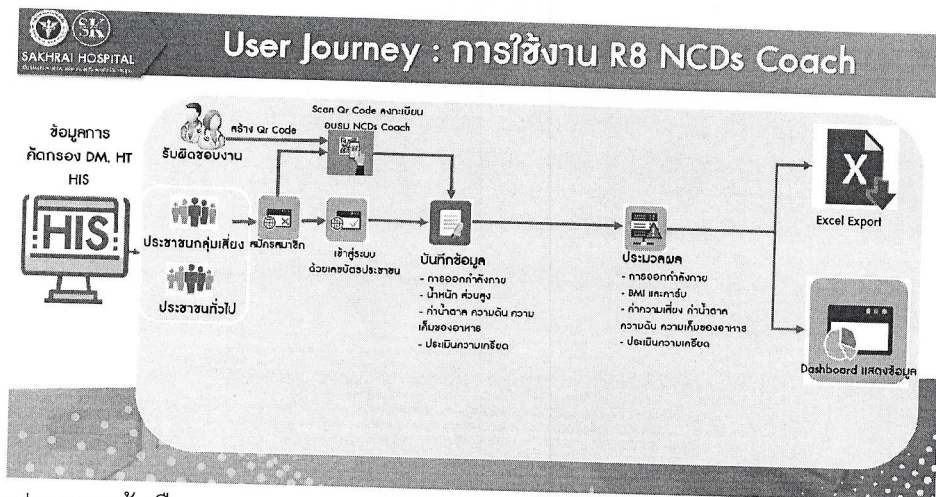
SAKHRAI HOSPITAL

User Journey : การใช้งาน R8 NCDs Coach

ข้อมูลการคัดกรอง DM, HT HIS

HIS

สร้าง Qr Code
รับผิดชอบงาน

Scan Qr Code ลงทะเบียน อบรม NCDs Coach

ประชาชนกลุ่มเสี่ยง

ประชาชนทั่วไป

สมัครสมาชิก

เข้าสู่ระบบ ด้วยเลขบัตรประชาชน

บันทึกข้อมูล
- การออกกำลังกาย
- น้ำหนัก ส่วนสูง
- ค่าน้ำตาล ความดัน ความเค็มของอาหาร
- ประเมินความเครียด

ประมวลผล
- การออกกำลังกาย
- BMI และการ์บ
- ค่าความเสี่ยง ค่าน้ำตาล ความดัน ความเค็มของอาหาร
- ประเมินความเครียด

Excel Export

Dashboard แสดงข้อมูล